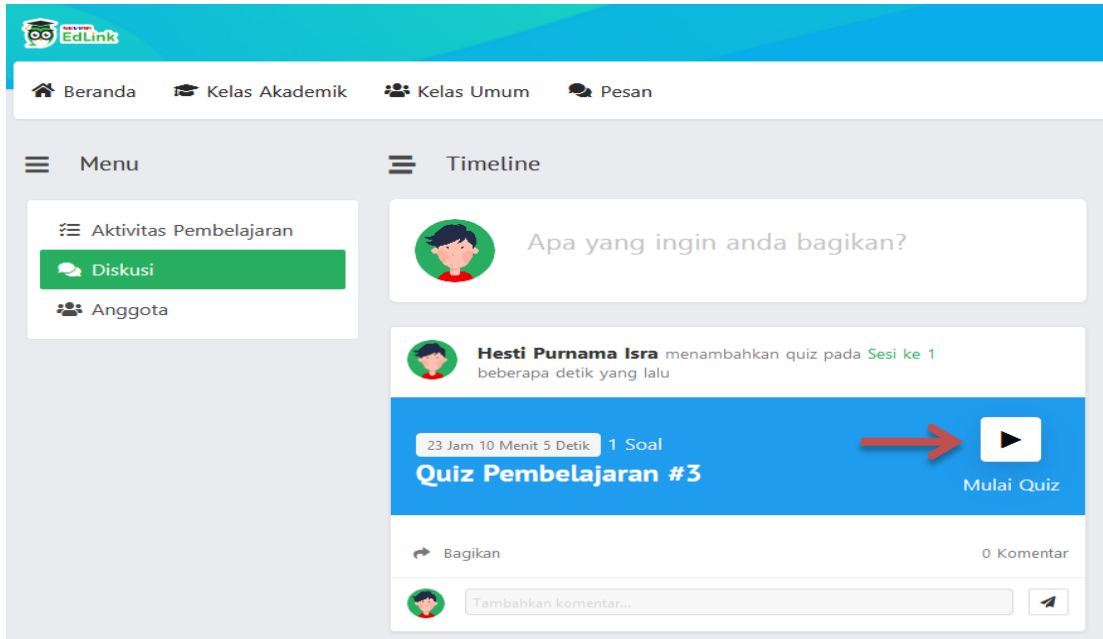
EdLink

Beranda Kelas Akademik Kelas Umum Pesan

Menu

Aktivitas Pembelajaran
Diskusi
Anggota

Timeline

Apa yang ingin anda bagikan?

Hesti Purnama Isra menambahkan quiz pada Sesi ke 1
beberapa detik yang lalu

23 Jam 10 Menit 5 Detik 1 Soal
Quiz Pembelajaran #3

Mulai Quiz

Bagikan

0 Komentar

Tambahkan komentar...